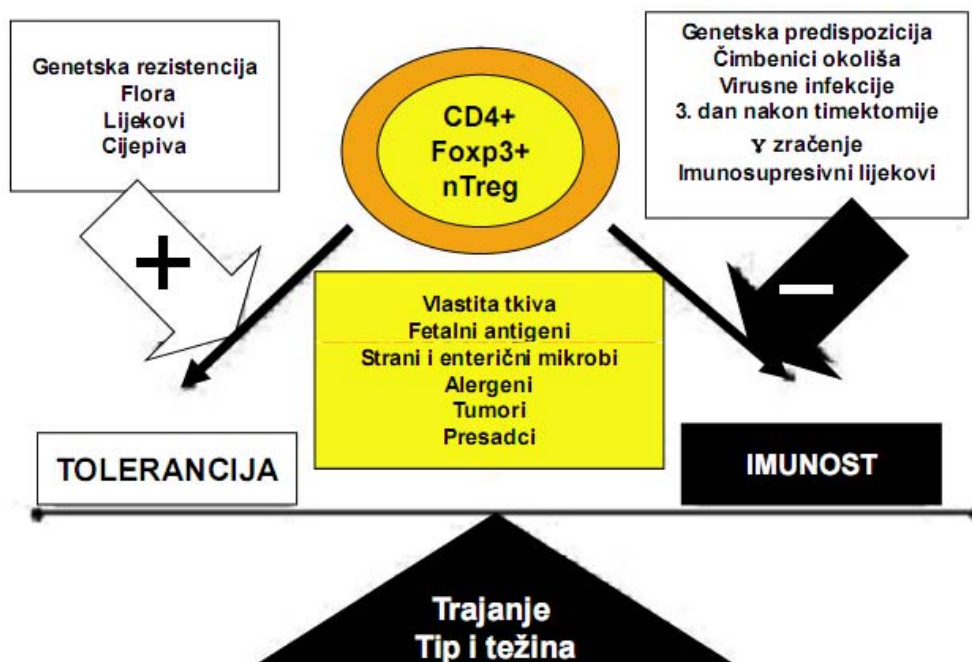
Genetska rezistencija
Flora
Lijekovi
Cijepiva

+

CD4+
Foxp3+
nTreg

Genetska predispozicija
Čimbenici okoliša
Virusne infekcije
3. dan nakon timektomije
γ zračenje
Imunosupresivni lijekovi

−

Vlastita tkiva
Fetalni antigeni
Strani i enterični mikrobi
Alergeni
Tumori
Presadci

TOLERANCIJA

IMUNOST

Trajanje
Tip i težina